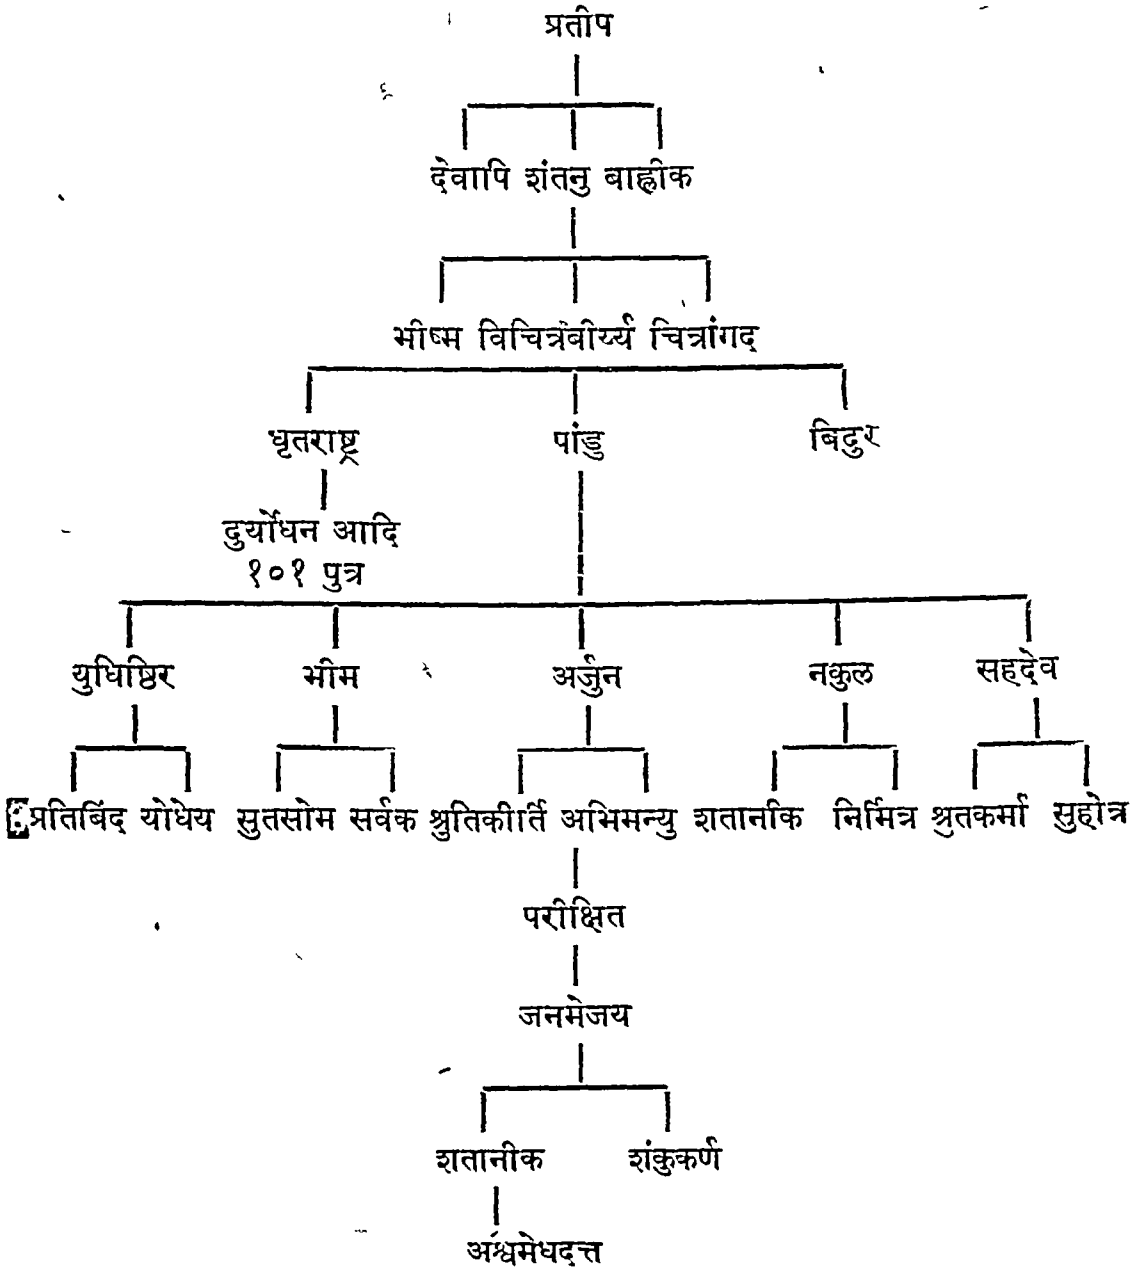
प्रतीप

देवापि शंतनु बाह्लीक

भीष्म विचित्रवीर्य्य चित्रांगद

धृतराष्ट्र पांडु बिदुर

दुर्योधन आदि १०१ पुत्र

युधिष्ठिर भीम अर्जुन नकुल सहदेव

प्रतिबिंद योधेय सुतसोम सर्वक श्रुतिकीर्ति अभिमन्यु शतानिक निर्मित्र श्रुतकर्मा सुहोत्र

परीक्षित

जनमेजय

शतानीक शंकुकर्ण

अश्वमेधदत्त